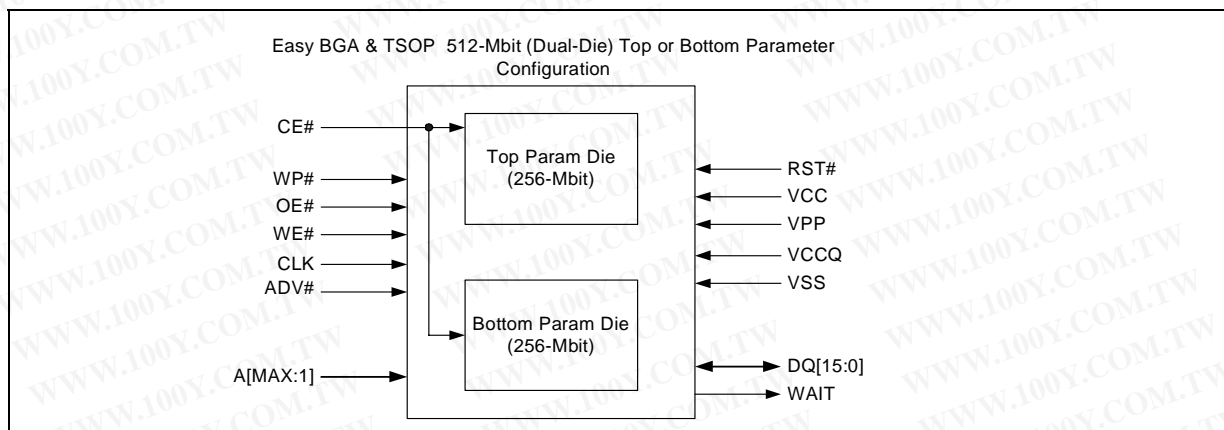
Easy BGA & TSOP 512-Mbit (Dual-Die) Top or Bottom Parameter Configuration

CE#
WP#
OE#
WE#
CLK
ADV#
A[MAX:1]

Top Param Die
(256-Mbit)

Bottom Param Die
(256-Mbit)

RST#
VCC
VPP
VCCQ
VSS
DQ[15:0]
WAIT

WWW.100Y.COM.TW